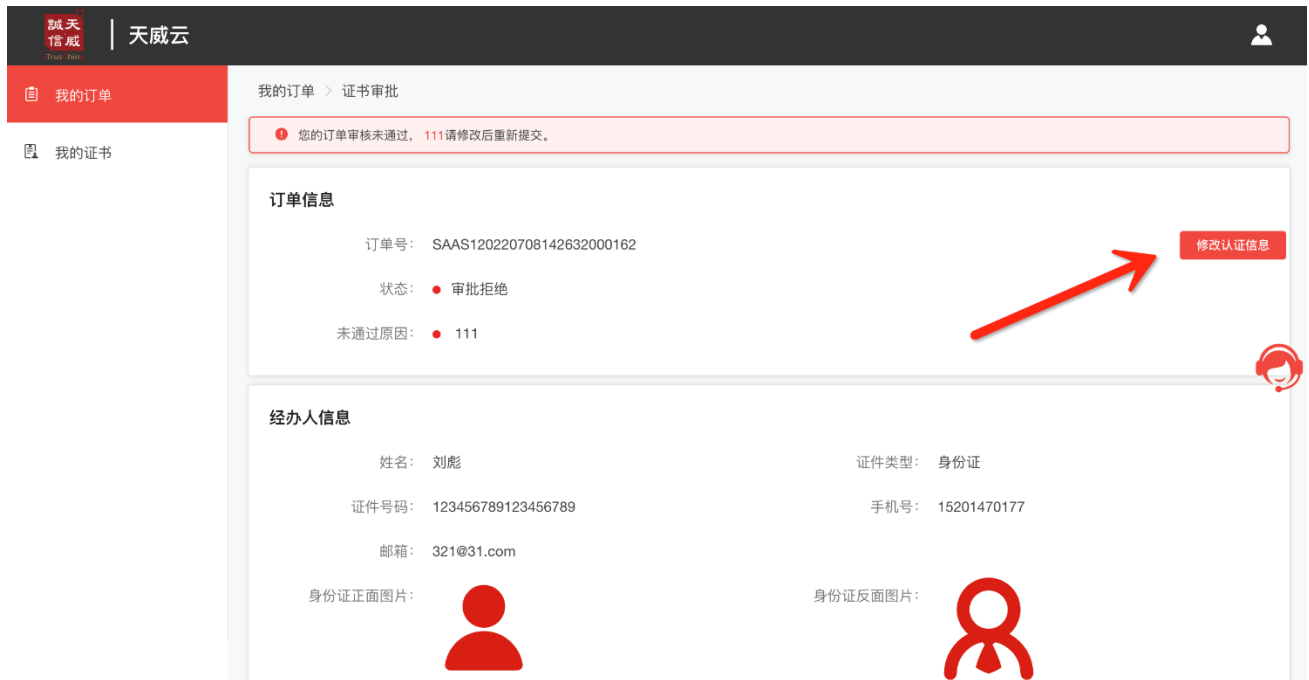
誠天
信威
TrustAsia

天威云

我的订单

我的证书

我的订单 > 证书审批

您的订单审核未通过，111请修改后重新提交。

订单信息

订单号: SAAS12022070814263200162

修改认证信息

状态: 审批拒绝

未通过原因: 111

经办人信息

姓名: 刘彪

证件类型: 身份证

证件号码: 123456789123456789

手机号: 15201470177

邮箱: 321@31.com

身份证正面图片:

身份证反面图片: